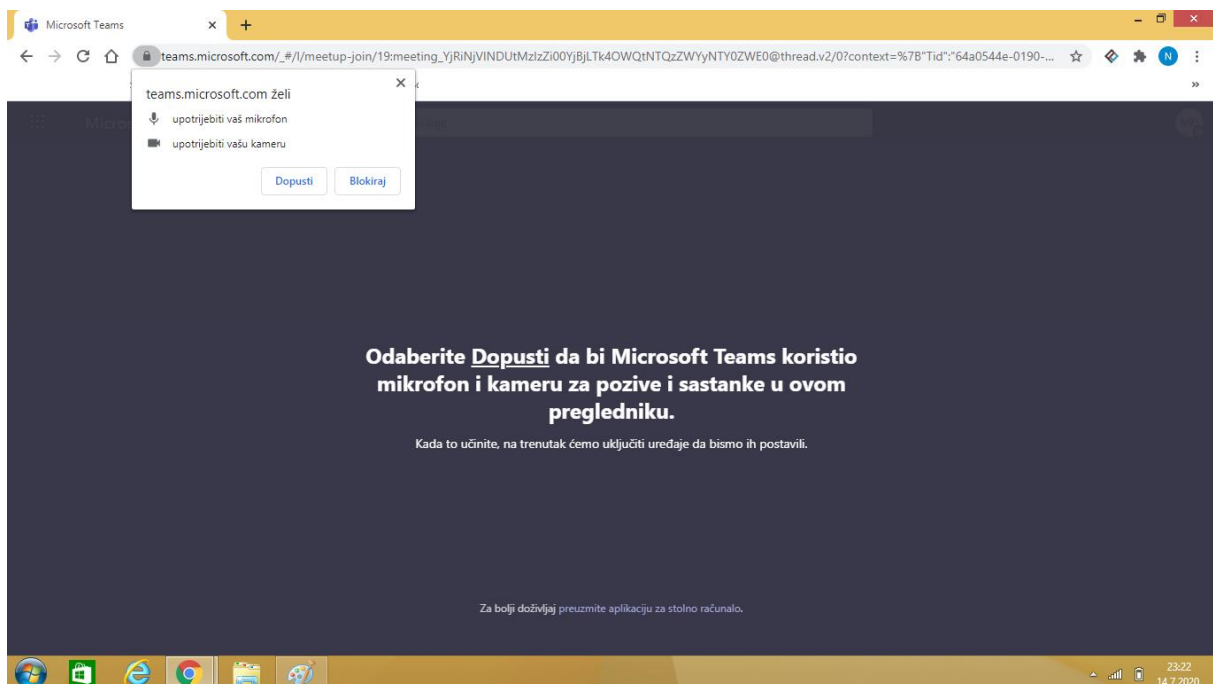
Microsoft Teams

teams.microsoft.com/_#/l/meetup-join/19:meeting_YjRiNjVlNDUtMzlzZi00YjBjLTk4OWQtNTQzZWYyNTY0ZWE0@thread.v2/0?context=%7B"Tid":"64a0544e-0190-...

N

»

teams.microsoft.com želi

upotrijebiti vaš mikrofon

upotrijebiti vašu kameru

Dopusti

Blokiraj

Odaberite Dopusti da bi Microsoft Teams koristio mikrofon i kameru za pozive i sastanke u ovom pregledniku.

Kada to učinite, na trenutak ćemo uključiti uređaje da bismo ih postavili.

Za bolji doživljaj preuzmite aplikaciju za stolno računalo.

23:22
14.7.2020.